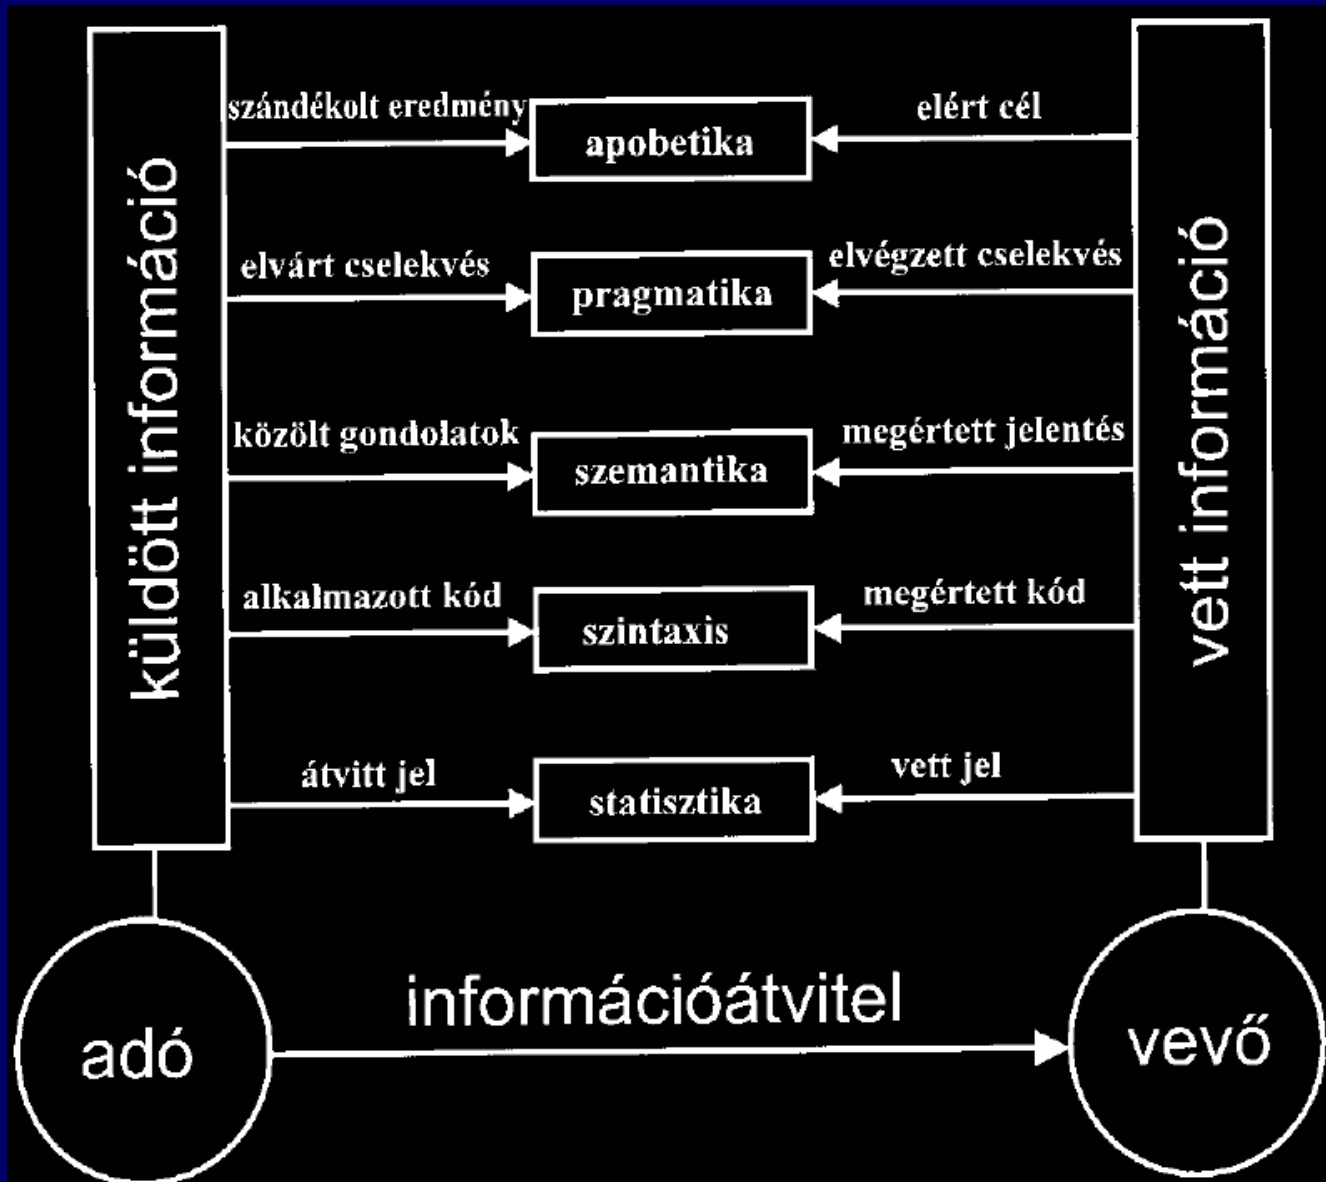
küldött információ

szándékolt eredmény
apobetika
elért cél

elvárt cselekvés
pragmatika
elvégzett cselekvés

közölt gondolatok
szemantika
megértett jelentés

alkalmazott kód
szintaxis
megértett kód

átvitt jel
statisztika
vett jel

vett információ

adó
információátvitel
vevő